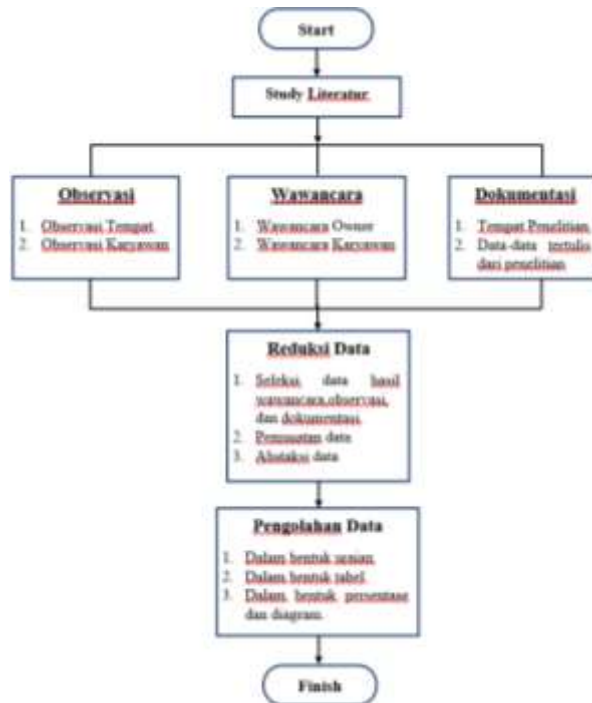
Start

Study Literatur

Observasi

1. Observasi Tempat
2. Observasi Karyawan

Wawancara

1. Wawancara Owner
2. Wawancara Karyawan

Dokumentasi

1. Tempat Penelitian
2. Data-data tertulis dari penelitian

Reduksi Data

1. Seleksi data hasil wawancara,observasi, dan dokumentasi.
2. Pemusatan data
3. Abstraksi data

Pengolahan Data

1. Dalam bentuk uraian.
2. Dalam bentuk tabel.
3. Dalam bentuk persentase dan diagram.

Finish